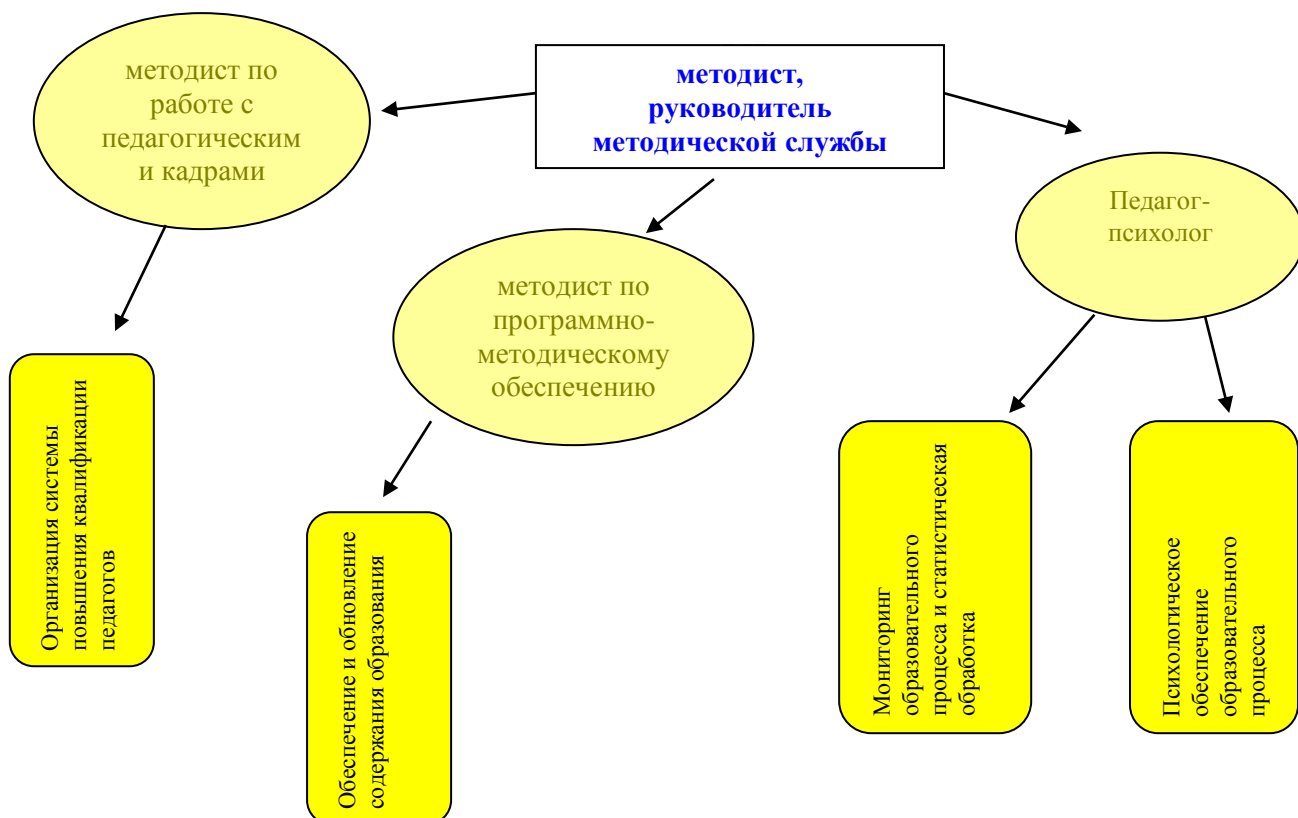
методист, руководитель методической службы

методист по работе с педагогическим и кадрами

методист по программно-методическому обеспечению

Педагог-психолог

Организация системы повышения квалификации педагогов

Обеспечение и обновление содержания образования

Мониторинг образовательного процесса и статистическая обработка

Психологическое обеспечение образовательного процесса